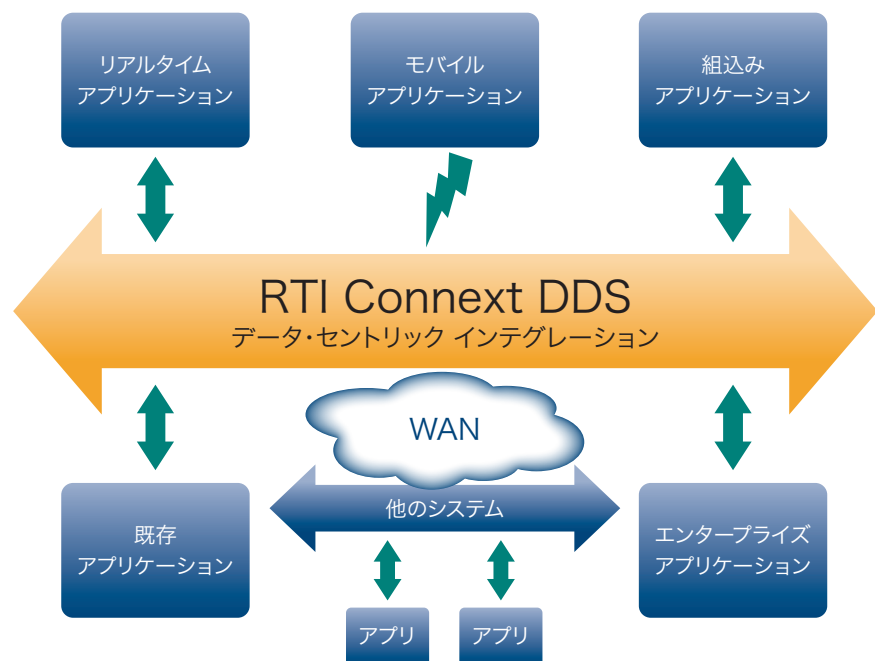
リアルタイム
アプリケーション

モバイル
アプリケーション

組込み
アプリケーション

RTI Connext DDS
データ・セントリック インテグレーション

WAN

他のシステム

既存
アプリケーション

エンタープライズ
アプリケーション

アプリ

アプリ